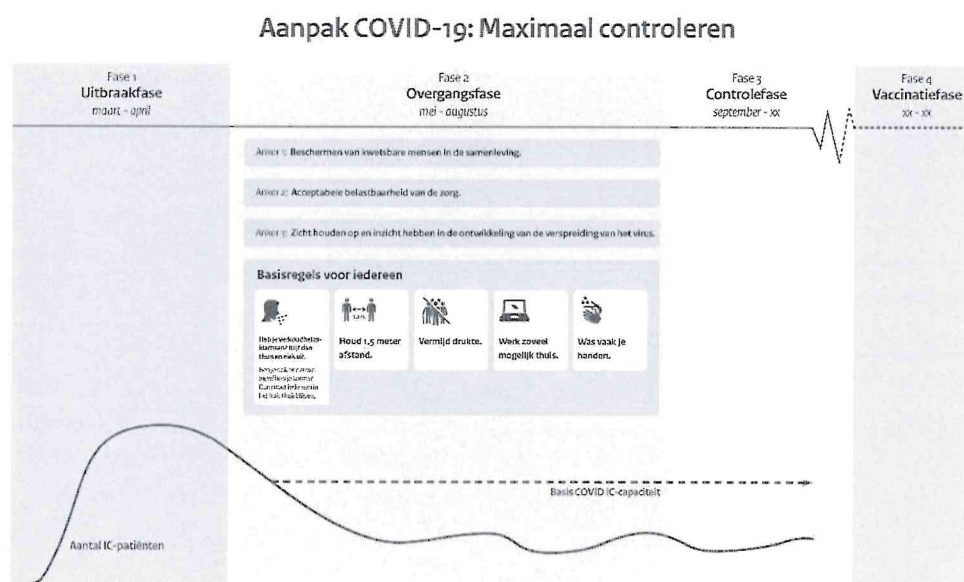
Aanpak COVID-19: Maximaal controleren

Fase 1
Uitbraakfase
maart - april

Fase 2
Overgangsfase
mei - augustus

Fase 3
Controlefase
september - xx

Fase 4
Vaccinatiefase
xx - xx

Anker 1: Beschermen van kwetsbare mensen in de samenleving.

Anker 2: Acceptabele belastbaarheid van de zorg.

Anker 3: Zicht houden op en inzicht hebben in de ontwikkeling van de verspreiding van het virus.

Basisregels voor iedereen

Heb je verkoudheidsklachten? Blijf dan thuis en laat je testen.

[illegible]

1,5 m

Houd 1,5 meter afstand.

Vermijd drukte.

Werk zoveel mogelijk thuis.

Was vaak je handen.

Basis COVID IC-capaciteit

Aantal IC-patiënten